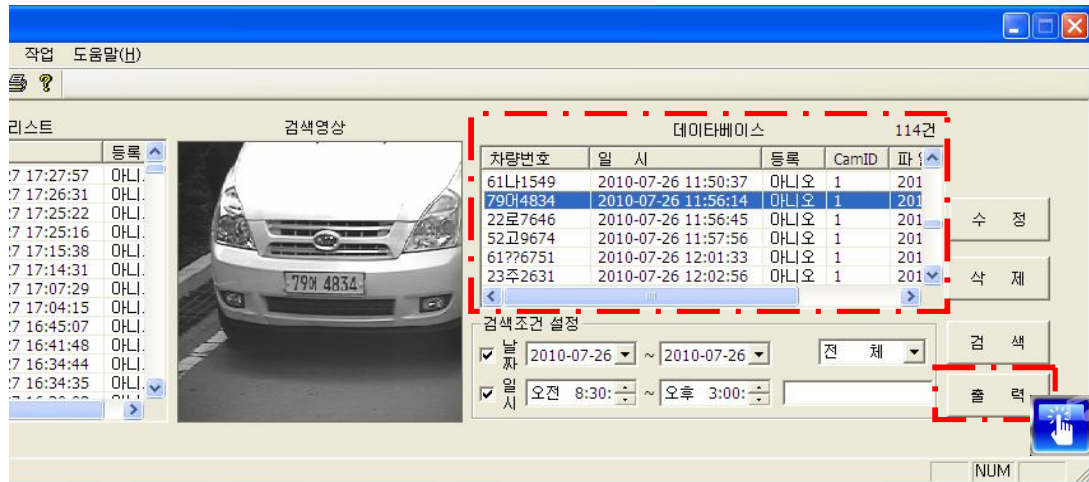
작업 도움말(H)

리스트

| | 등록 |
|---|---|
| 27 17:27:57 | 아니. |
| 27 17:26:31 | 아니. |
| 27 17:25:22 | 아니. |
| 27 17:25:16 | 아니. |
| 27 17:15:38 | 아니. |
| 27 17:14:31 | 아니. |
| 27 17:07:29 | 아니. |
| 27 17:04:15 | 아니. |
| 27 16:45:07 | 아니. |
| 27 16:41:48 | 아니. |
| 27 16:34:44 | 아니. |
| 27 16:34:35 | 아니. |

검색영상

79머 4834

데이타베이스 114건

| 차량번호 | 일 시 | 등록 | CamID | 파일 |
|---|---|---|---|---|
| 61나1549 | 2010-07-26 11:50:37 | 아니오 | 1 | 201 |
| 79머4834 | 2010-07-26 11:56:14 | 아니오 | 1 | 201 |
| 22로7646 | 2010-07-26 11:56:45 | 아니오 | 1 | 201 |
| 52고9674 | 2010-07-26 11:57:56 | 아니오 | 1 | 201 |
| 61??6751 | 2010-07-26 12:01:33 | 아니오 | 1 | 201 |
| 23주2631 | 2010-07-26 12:02:56 | 아니오 | 1 | 201 |

수 정
삭 제

검색조건 설정
날짜 2010-07-26 ~ 2010-07-26 전 체
일시 오전 8:30: ~ 오후 3:00:

검 색
출 력

NUM